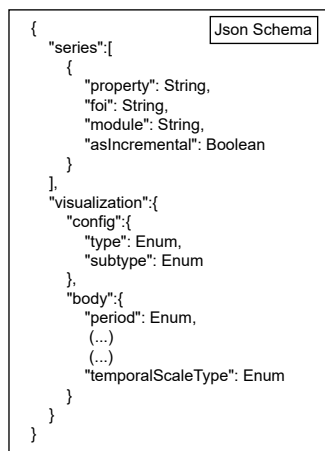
Json Schema

{
  "series":[
    {
      "property": String,
      "foi": String,
      "module": String,
      "asIncremental": Boolean
    }
  ],
  "visualization":{
    "config":{
      "type": Enum,
      "subtype": Enum
    },
    "body":{
      "period": Enum,
      (...)
      (...)
      "temporalScaleType": Enum
    }
  }
}